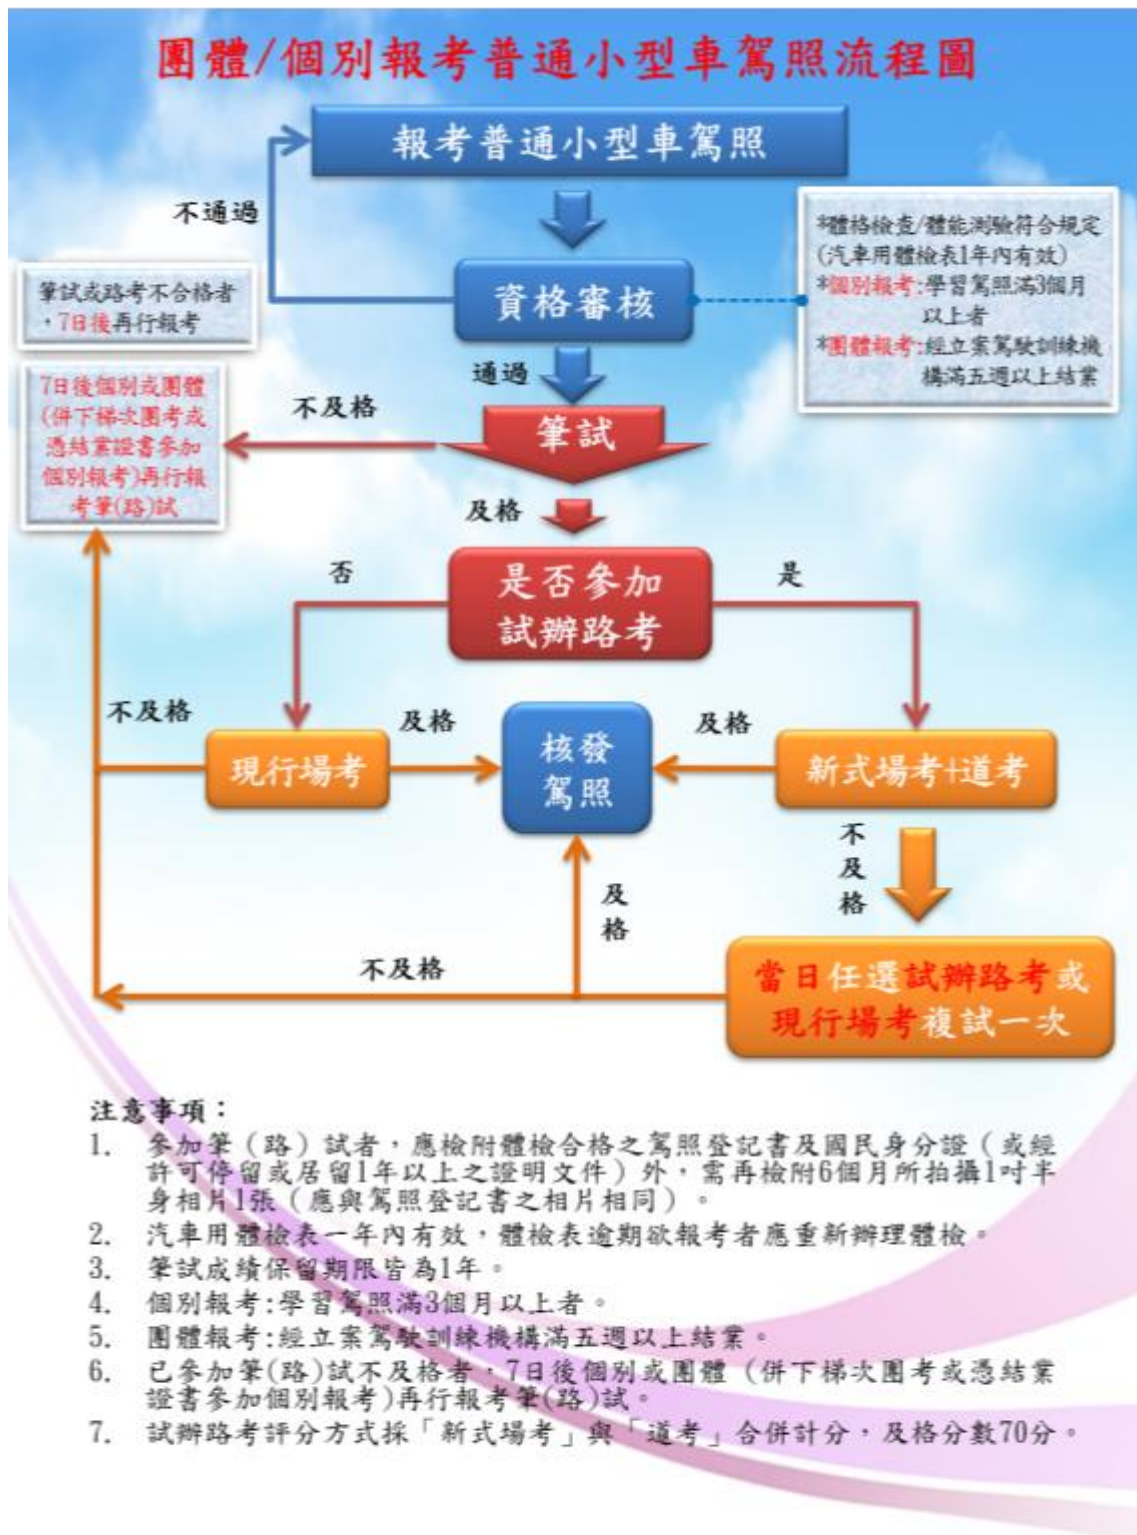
團體/個別報考普通小型車駕照流程圖

報考普通小型車駕照

不通過

筆試或路考不合格者，7日後再行報考

資格審核

*體格檢查/體能測驗符合規定(汽車用體檢表1年內有效)
*個別報考:學習駕照滿3個月以上者
*團體報考:經立案駕駛訓練機構滿五週以上結業

通過

7日後個別或團體(併下梯次團考或憑結業證書參加個別報考)再行報考筆(路)試

不及格

筆試

及格

否

是否參加試辦路考

是

不及格

及格

核發駕照

及格

現行場考

新式場考+道考

不及格

及格

不及格

當日任選試辦路考或現行場考複試一次

注意事項：
1. 參加筆（路）試者，應檢附體檢合格之駕照登記書及國民身分證（或經許可停留或居留1年以上之證明文件）外，需再檢附6個月所拍攝1吋半身相片1張（應與駕照登記書之相片相同）。
2. 汽車用體檢表一年內有效，體檢表逾期欲報考者應重新辦理體檢。
3. 筆試成績保留期限皆為1年。
4. 個別報考:學習駕照滿3個月以上者。
5. 團體報考:經立案駕駛訓練機構滿五週以上結業。
6. 已參加筆(路)試不及格者，7日後個別或團體（併下梯次團考或憑結業證書參加個別報考)再行報考筆(路)試。
7. 試辦路考評分方式採「新式場考」與「道考」合併計分，及格分數70分。